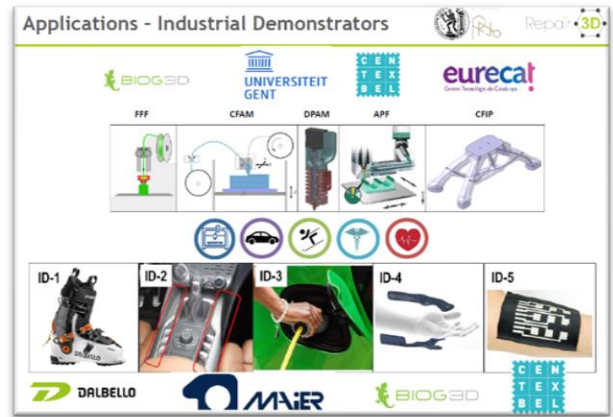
Applications – Industrial Demonstrators

Repair3D

BIOG3D

UNIVERSITEIT GENT

CEN TEX BEL

eurecat
Centre Tecnològic de Catalunya

FFF

CFAM

DPAM

APF

CFIP

ID-1

ID-2

ID-3

ID-4

ID-5

DALBELLO

MAIER

BIOG3D

CEN TEX BEL